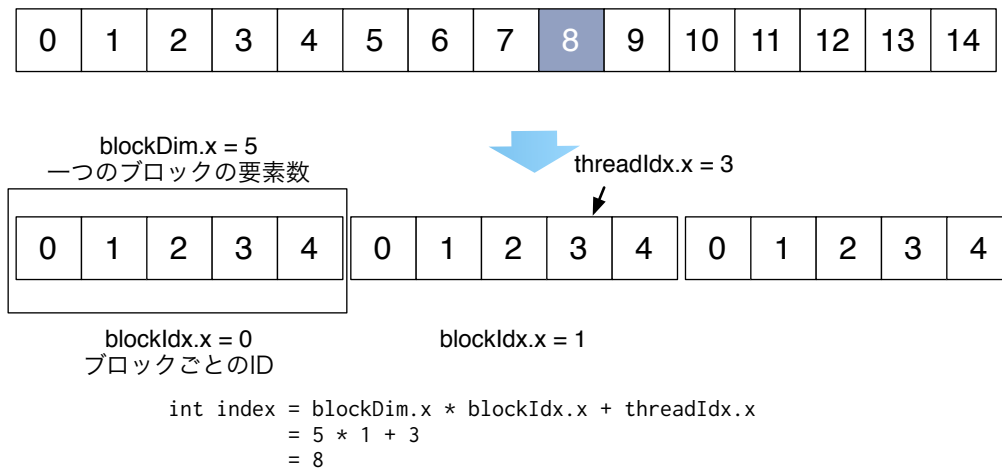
| 0 | 1 | 2 | 3 | 4 | 5 | 6 | 7 | 8 | 9 | 10 | 11 | 12 | 13 | 14 |
|---|---|---|---|---|---|---|---|---|---|---|---|---|---|---|

blockDim.x = 5
一つのブロックの要素数

threadIdx.x = 3

| 0 | 1 | 2 | 3 | 4 |
|---|---|---|---|---|

| 0 | 1 | 2 | 3 | 4 |
|---|---|---|---|---|

| 0 | 1 | 2 | 3 | 4 |
|---|---|---|---|---|

blockIdx.x = 0
ブロックごとのID

blockIdx.x = 1

int index = blockDim.x * blockIdx.x + threadIdx.x
= 5 * 1 + 3
= 8